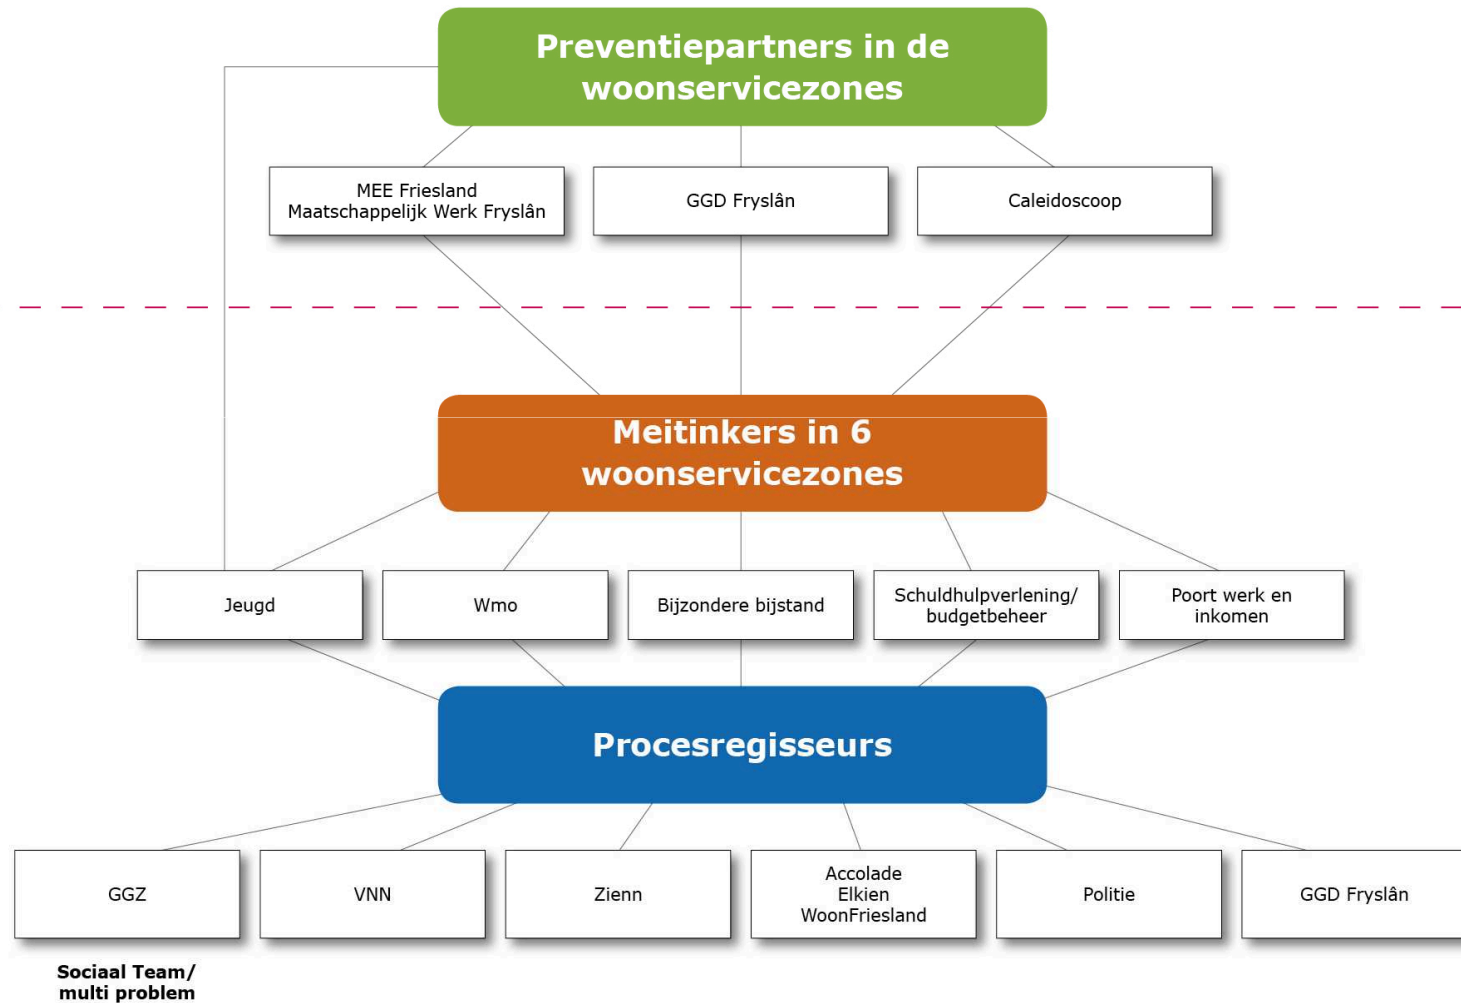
Preventiepartners in de woonservicezones

MEE Friesland
Maatschappelijk Werk Fryslân

GGD Fryslân

Caleidoscoop

Meitinkers in 6 woonservicezones

Jeugd

Wmo

Bijzondere bijstand

Schuldhulpverlening/ budgetbeheer

Poort werk en inkomen

Procesregisseurs

GGZ

VNN

Zienn

Accolade
Elkien
WoonFriesland

Politie

GGD Fryslân

Sociaal Team/ multi problem